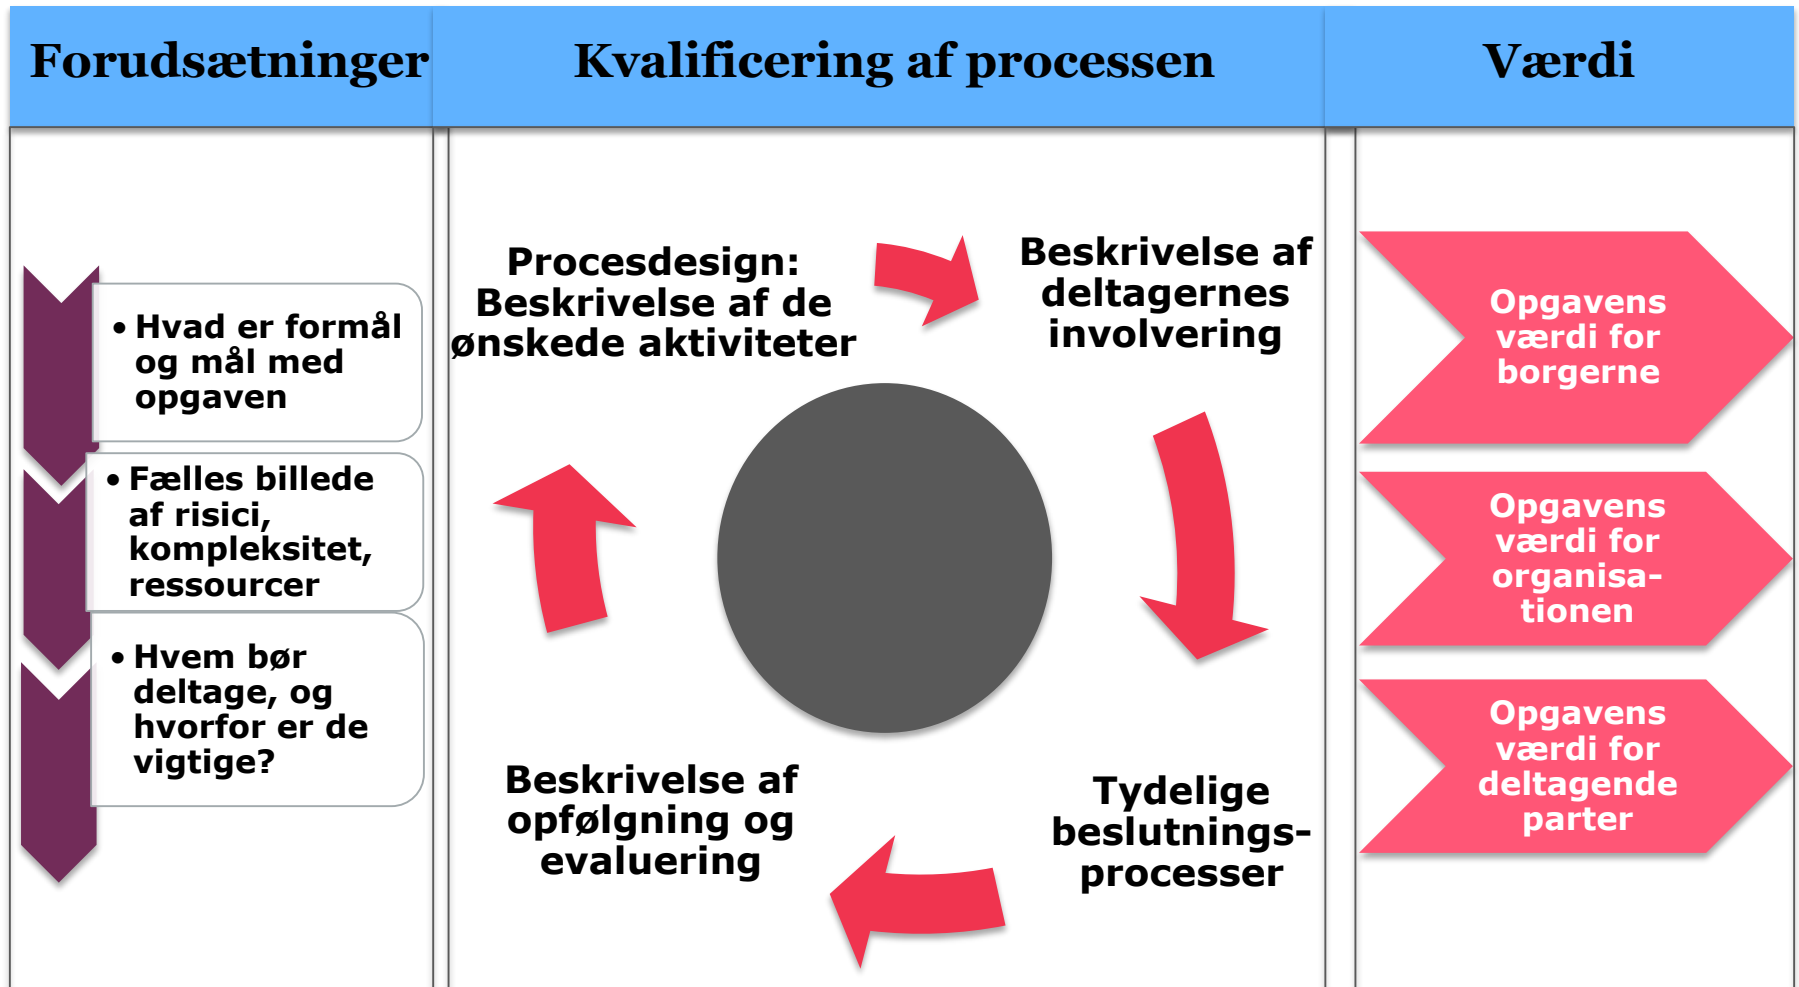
Forudsætninger

Kvalificering af processen

Værdi

• Hvad er formål og mål med opgaven

• Fælles billede af risici, kompleksitet, ressourcer

• Hvem bør deltage, og hvorfor er de vigtige?

Procesdesign: Beskrivelse af de ønskede aktiviteter

Beskrivelse af deltagernes involvering

Tydelige beslutnings-processer

Beskrivelse af opfølgning og evaluering

Opgavens værdi for borgerne

Opgavens værdi for organisa-tionen

Opgavens værdi for deltagende parter